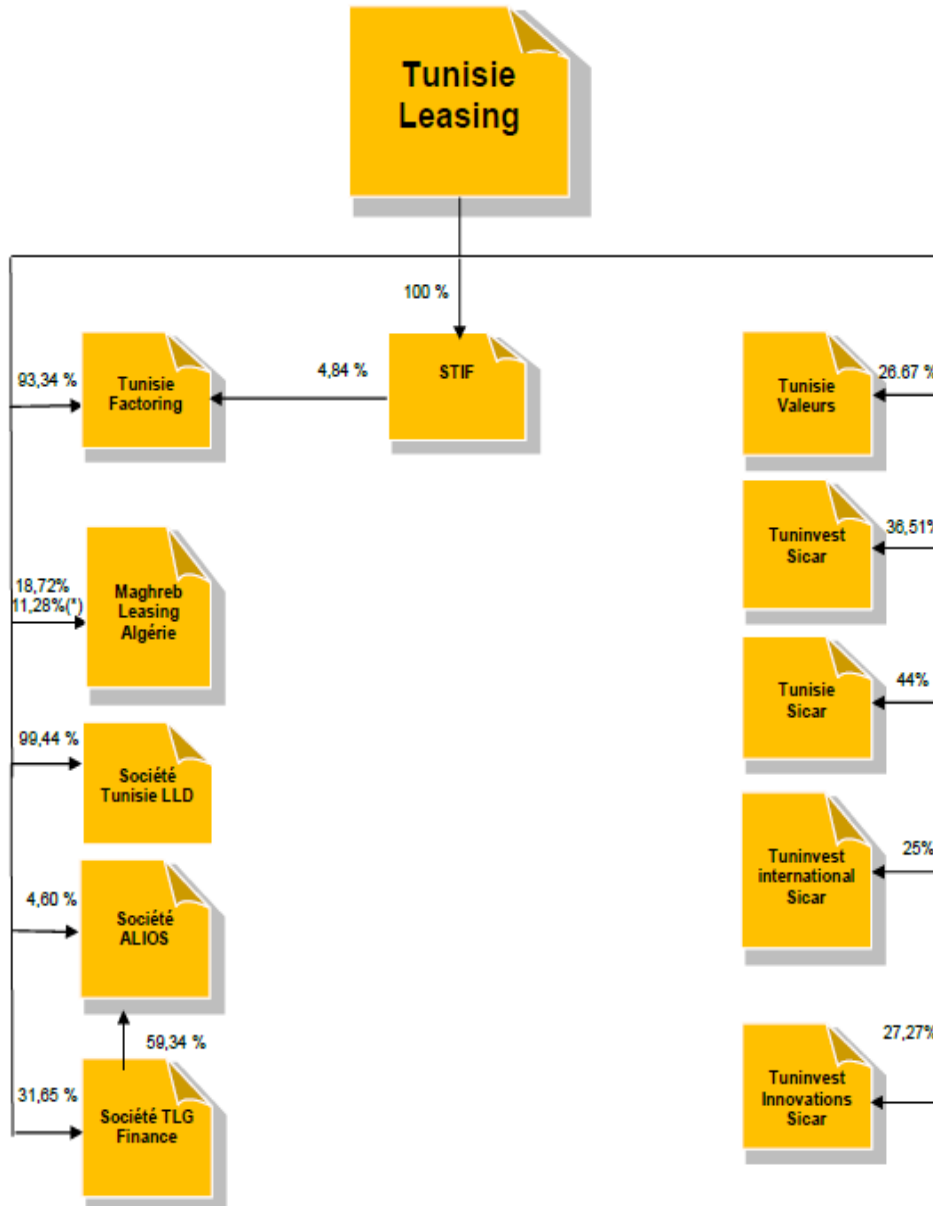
Tunisie Leasing

100 %

93,34 %
Tunisie Factoring

4,84 %
STIF

Tunisie Valeurs
26,67 %

Tuninvest Sicar
36,51%

18,72%
11,28%(*)
Maghreb Leasing Algérie

Tunisie Sicar
44%

99,44 %
Société Tunisie LLD

Tuninvest international Sicar
25%

4,60 %
Société ALIOS

59,34 %

27,27%
Tuninvest Innovations Sicar

31,65 %
Société TLG Finance